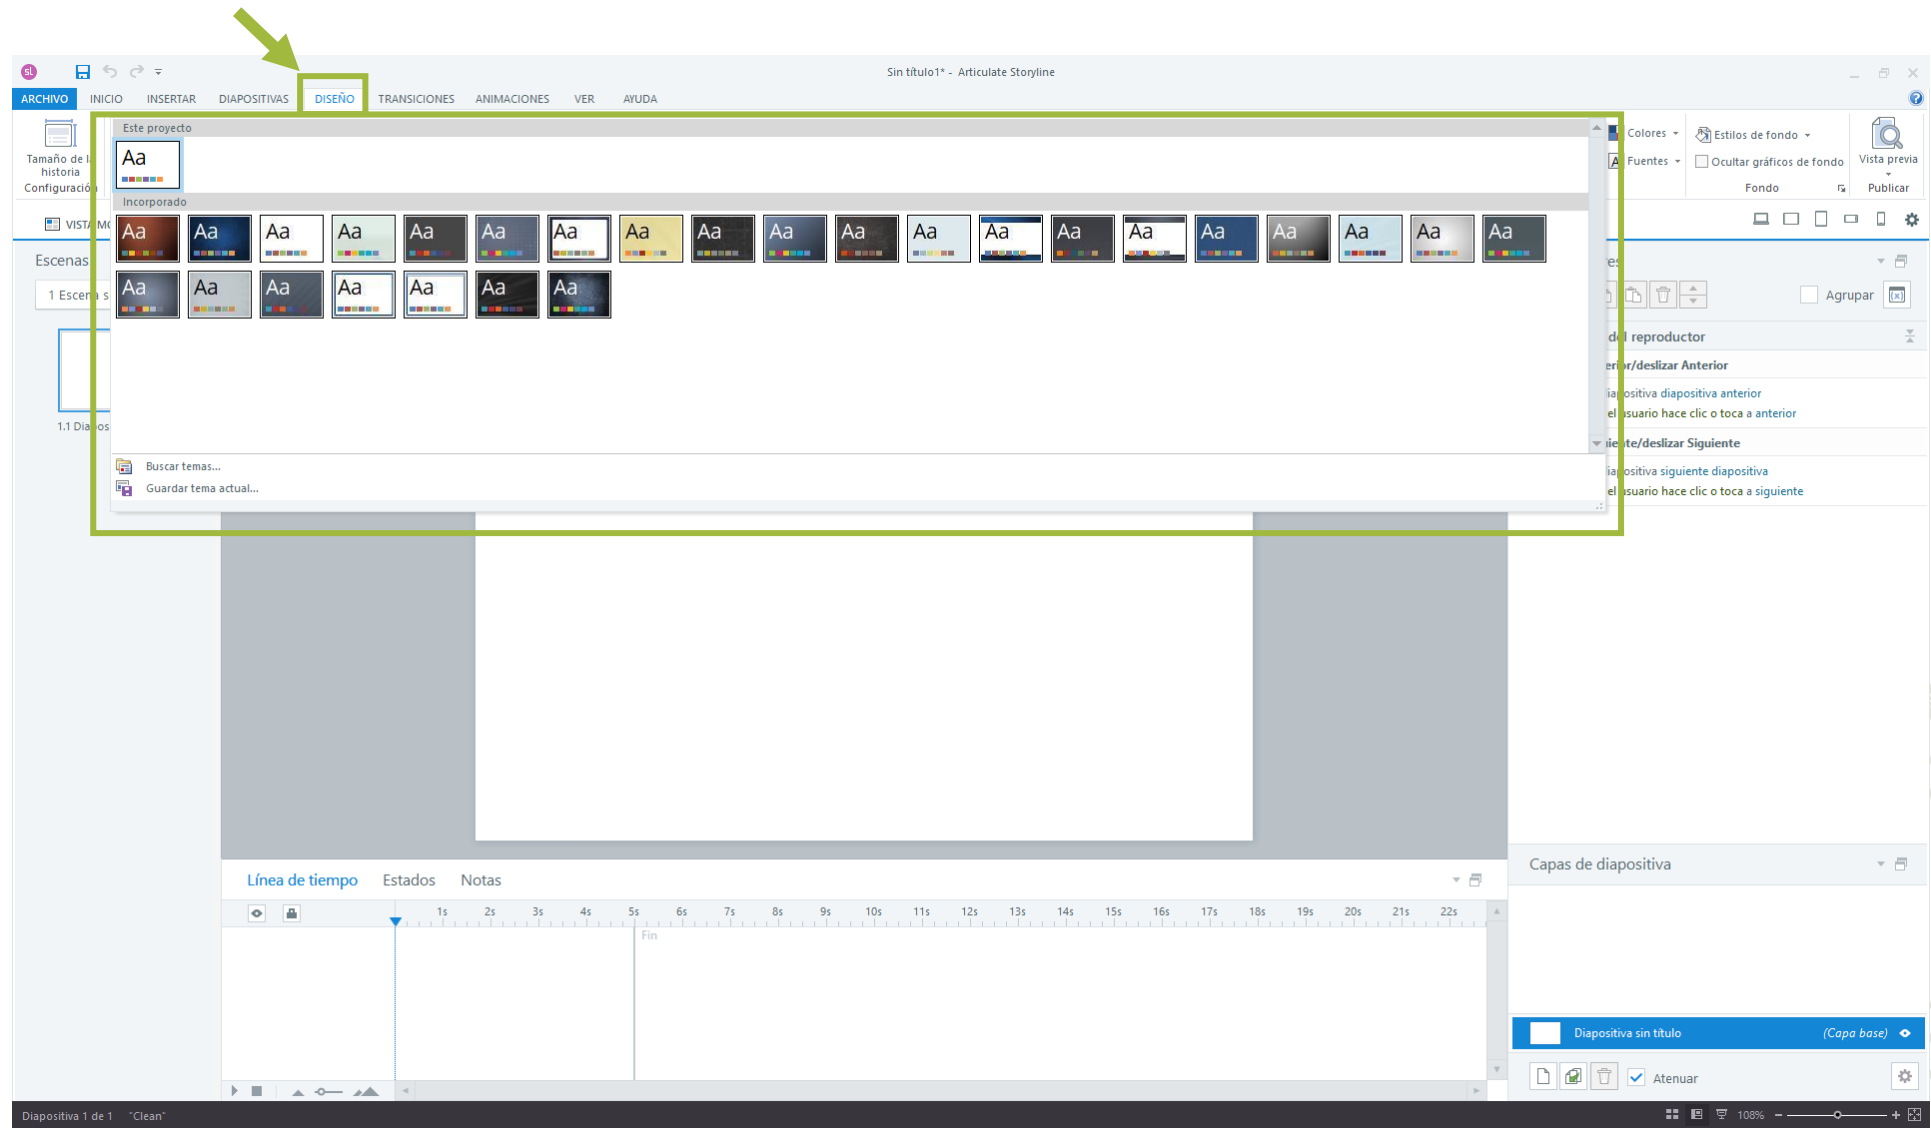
Sin título1* - Articulate Storyline

ARCHIVO INICIO INSERTAR DIAPOSITIVAS DISEÑO TRANSICIONES ANIMACIONES VER AYUDA

Tamaño de la historia
Configuración

Colores
Fuentes
Estilos de fondo
Ocultar gráficos de fondo
Fondo
Vista previa
Publicar

Este proyecto
Aa
Incorporado
Aa Aa Aa Aa Aa Aa Aa Aa Aa Aa Aa Aa Aa Aa Aa Aa Aa Aa Aa Aa
Aa Aa Aa Aa Aa Aa Aa

Buscar temas...
Guardar tema actual...

VISTA MO
Escenas
1 Escena s
1.1 Diapos

Agrupar
del reproductor
erior/deslizar Anterior
ia positiva diapositiva anterior
el usuario hace clic o toca a anterior
iente/deslizar Siguiente
ia positiva siguiente diapositiva
el usuario hace clic o toca a siguiente

Línea de tiempo Estados Notas
1s 2s 3s 4s 5s 6s 7s 8s 9s 10s 11s 12s 13s 14s 15s 16s 17s 18s 19s 20s 21s 22s
Fin

Capas de diapositiva
Diapositiva sin título (Capa base)
Atenuar

Diapositiva 1 de 1 "Clean" 108%